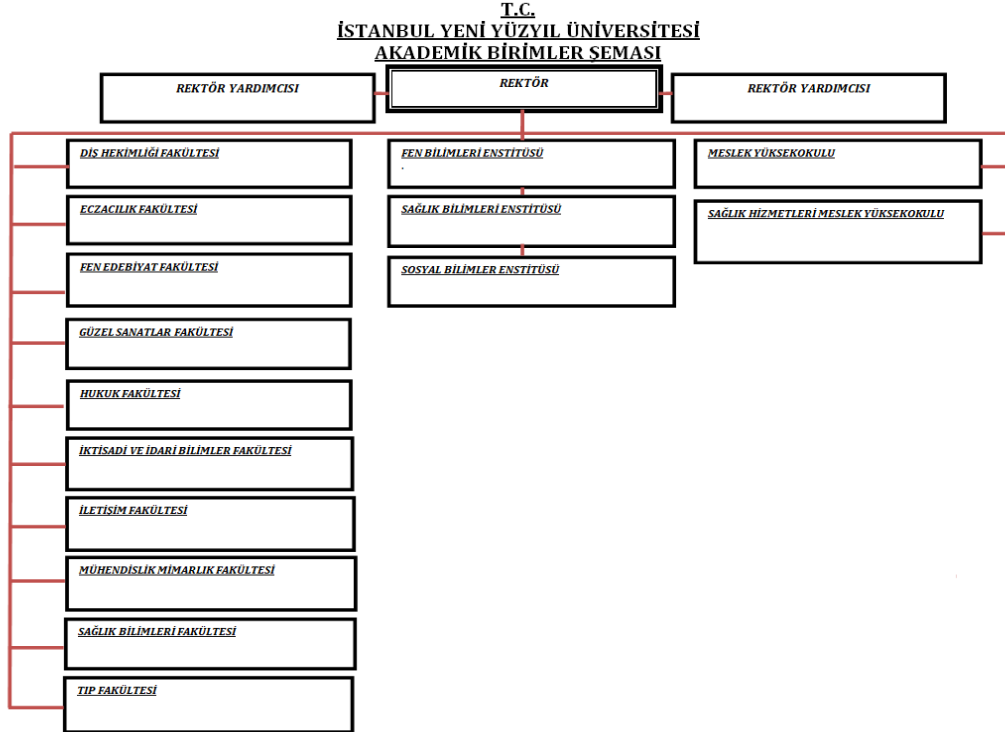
T.C.
İSTANBUL YENİ YÜZYIL ÜNİVERSİTESİ
AKADEMİK BİRİMLER ŞEMASI

REKTÖR YARDIMCISI
REKTÖR
REKTÖR YARDIMCISI

DİŞ HEKİMLİĞİ FAKÜLTESİ
ECZACILIK FAKÜLTESİ
FEN EDEBİYAT FAKÜLTESİ
GÜZEL SANATLAR FAKÜLTESİ
HUKUK FAKÜLTESİ
İKTİSADİ VE İDARİ BİLİMLER FAKÜLTESİ
İLETİŞİM FAKÜLTESİ
MÜHENDİSLİK MİMARLIK FAKÜLTESİ
SAĞLIK BİLİMLERİ FAKÜLTESİ
TIP FAKÜLTESİ

FEN BİLİMLERİ ENSTİTÜSÜ
SAĞLIK BİLİMLERİ ENSTİTÜSÜ
SOSYAL BİLİMLER ENSTİTÜSÜ

MESLEK YÜKSEKOKULU
SAĞLIK HİZMETLERİ MESLEK YÜKSEKOKULU